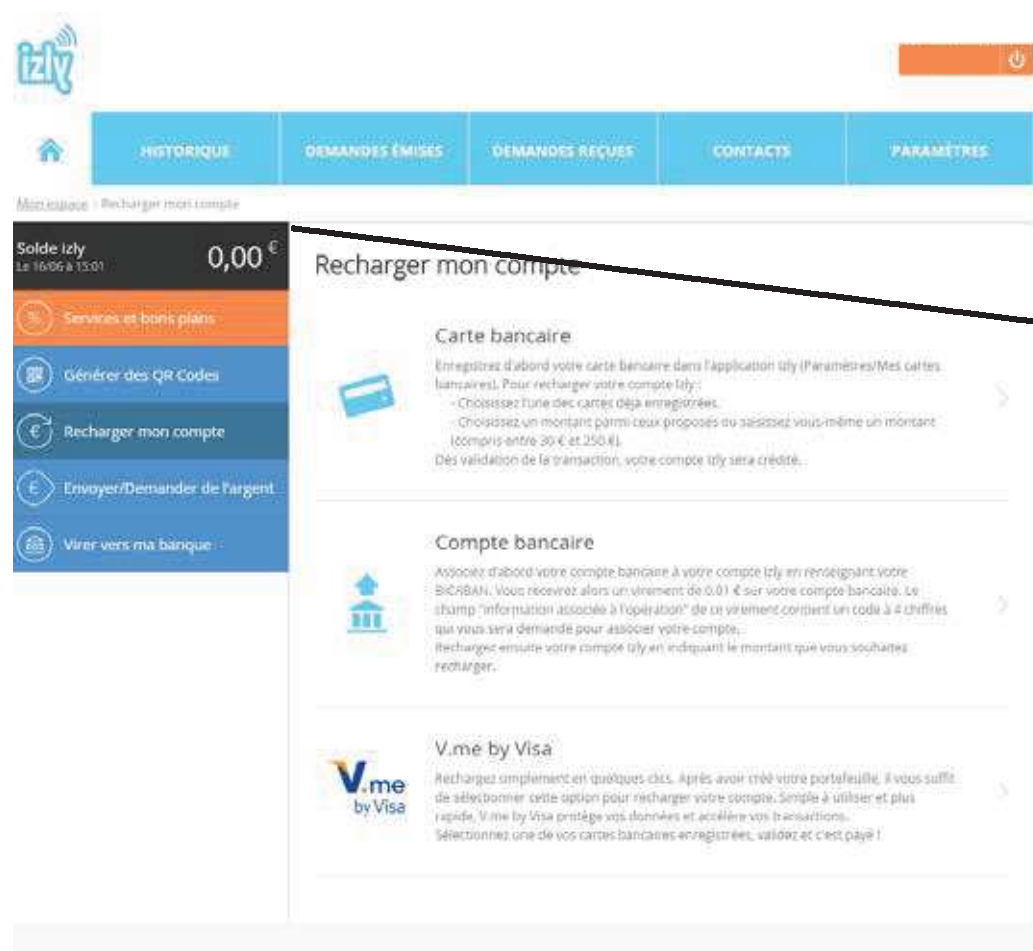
izly

HISTORIQUE

DEMANDES ÉMISES

DEMANDES REÇUES

CONTACTS

PARAMÈTRES

Mon espace › Recharger mon compte

Solde izly
Le 16/06 à 15:01
0,00 €

Services et bons plans

Générer des QR Codes

Recharger mon compte

Envoyer/Demander de l'argent

Virer vers ma banque

Recharger mon compte

Carte bancaire

Enregistrez d'abord votre carte bancaire dans l'application izly (Paramètres/Mes cartes bancaires). Pour recharger votre compte izly :
- Choisissez l'une des cartes déjà enregistrées.
- Choisissez un montant parmi ceux proposés ou saisissez vous-même un montant (compris entre 30 € et 250 €).
Dès validation de la transaction, votre compte izly sera crédité.

Compte bancaire

Associez d'abord votre compte bancaire à votre compte izly en renseignant votre BIC/IBAN. Vous recevrez alors un virement de 0.01 € sur votre compte bancaire. Le champ "information associée à l'opération" de ce virement contient un code à 4 chiffres qui vous sera demandé pour associer votre compte.
Rechargez ensuite votre compte izly en indiquant le montant que vous souhaitez recharger.

V.me by Visa

V.me by Visa

Rechargez simplement en quelques clics. Après avoir créé votre portefeuille, il vous suffit de sélectionner cette option pour recharger votre compte. Simple à utiliser et plus rapide, V.me by Visa protège vos données et accélère vos transactions.
Sélectionnez une de vos cartes bancaires enregistrées, validez et c'est payé !